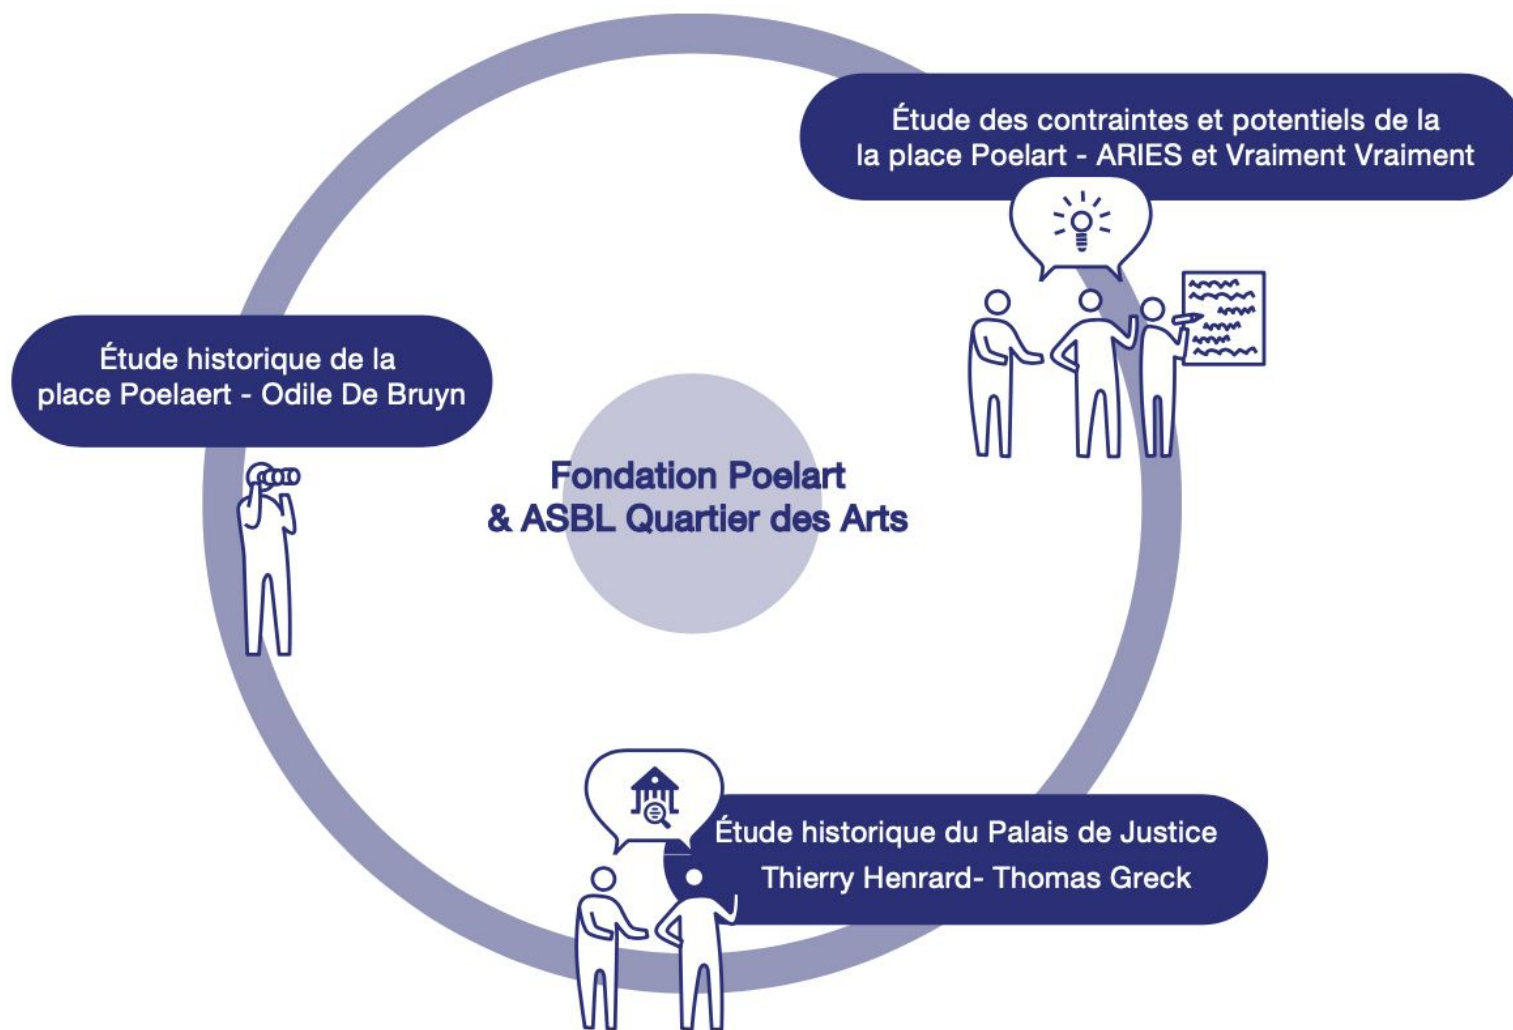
Étude des contraintes et potentiels de la la place Poelart - ARIES et Vraiment Vraiment

Étude historique de la place Poelaert - Odile De Bruyn

Fondation Poelart & ASBL Quartier des Arts

Étude historique du Palais de Justice Thierry Henrard- Thomas Greck